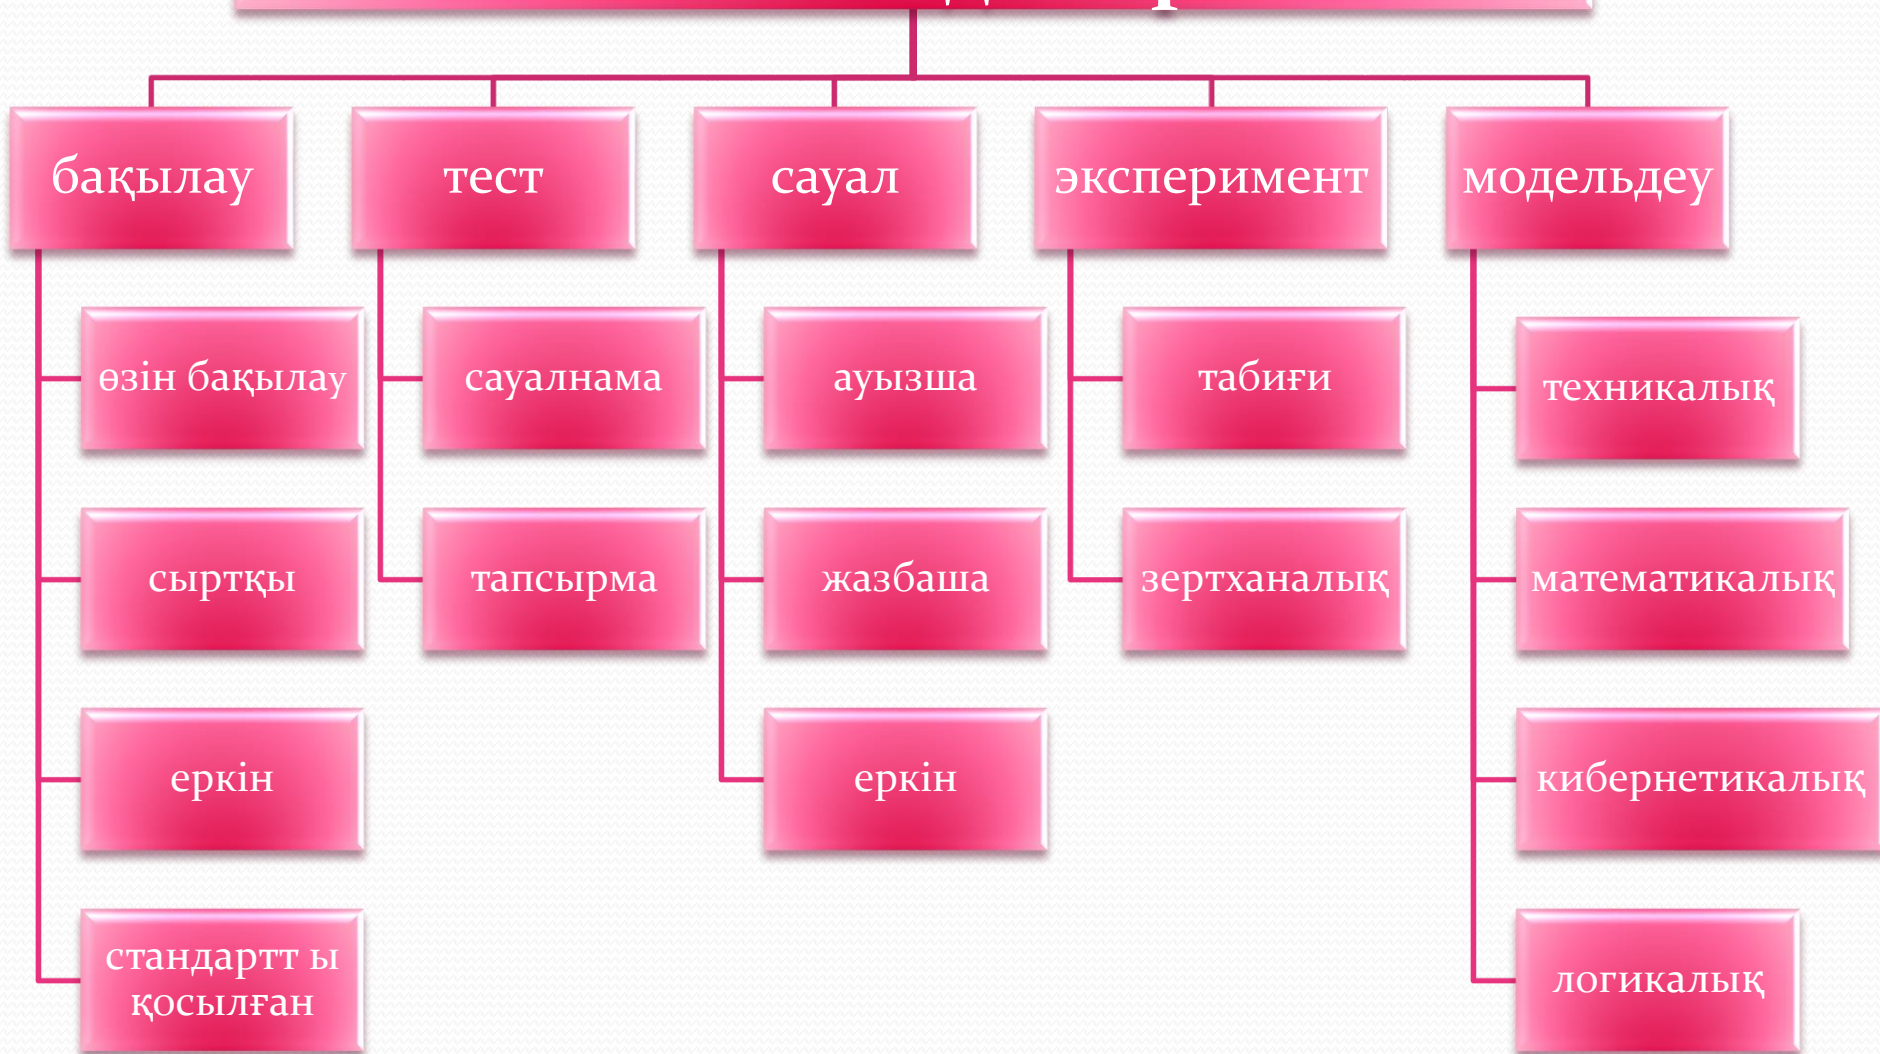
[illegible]

бақылау
өзін бақылау
сыртқы
еркін
стандартт ы қосылған

тест
сауалнама
тапсырма

сауал
ауызша
жазбаша
еркін

эксперимент
табиғи
зертханалық

модельдеу
техникалық
математикалық
кибернетикалық
логикалық